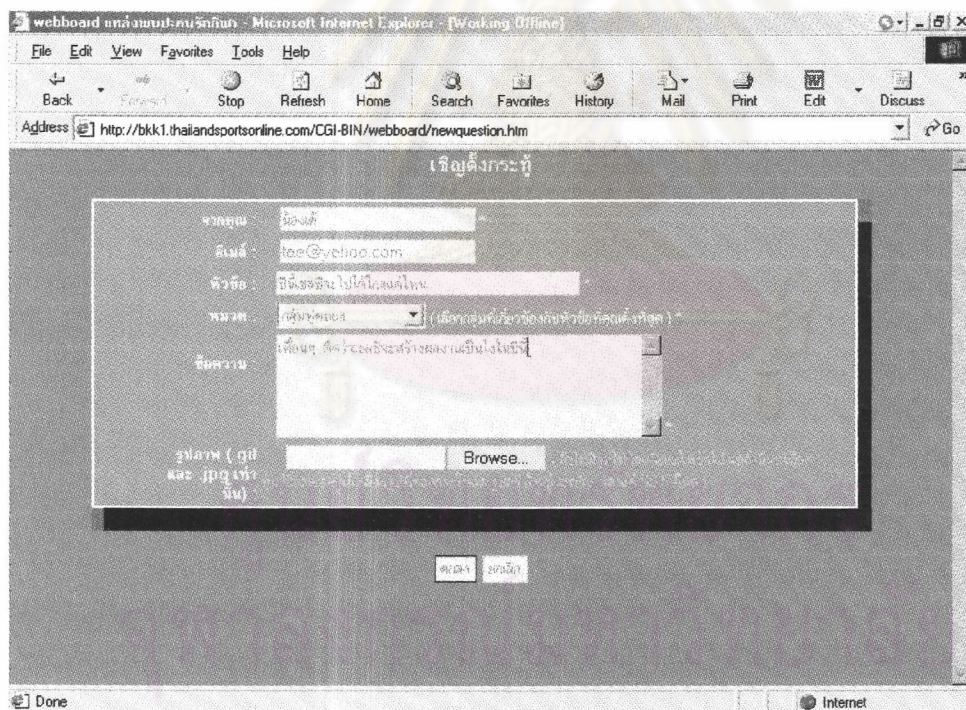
webboard แหล่งพบปะคนรักกีฬา - Microsoft Internet Explorer - [Working Offline]

File Edit View Favorites Tools Help

Back Forward Stop Refresh Home Search Favorites History Mail Print Edit Discuss

Address http://bkk1.thailandsportsonline.com/CGI-BIN/webboard/newquestion.htm Go

เชิญตั้งกระทู้

จากคุณ : น้องตี้ *

อีเมล์ : tee@yahoo.com

หัวข้อ : ปีนี้เชอร์ชิวจะไปได้ไกลแค่ไหน *

หมวด : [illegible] (เลือกกลุ่มที่เกี่ยวข้องกับหัวข้อที่สุด) *

ข้อความ : เพื่อนๆ คิดว่าเชอร์ชิวสร้างผลงานเป็นไงในปีนี้ *

รูปภาพ ( gif และ jpg เท่านั้น) Browse... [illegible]

ตกลง ยกเลิก

Done Internet